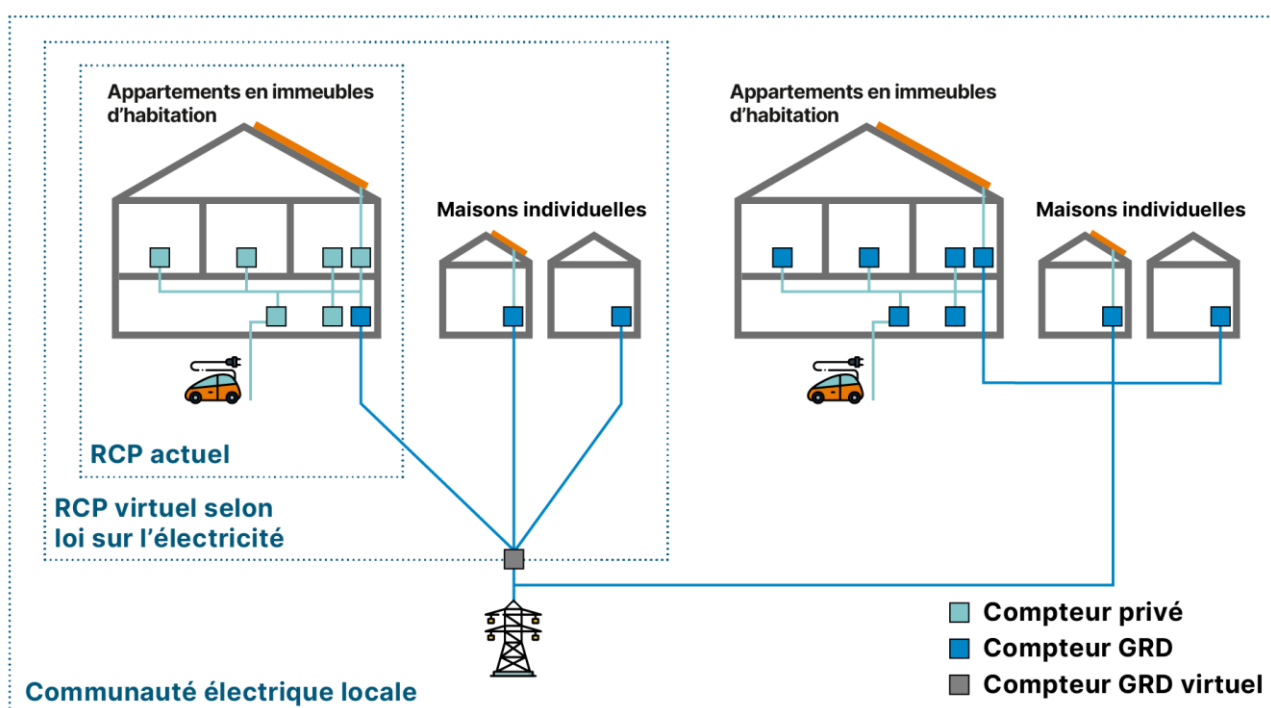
Appartements en immeubles d'habitation

Maisons individuelles

RCP actuel

RCP virtuel selon loi sur l'électricité

Appartements en immeubles d'habitation

Maisons individuelles

Compteur privé
Compteur GRD
Compteur GRD virtuel

Communauté électrique locale